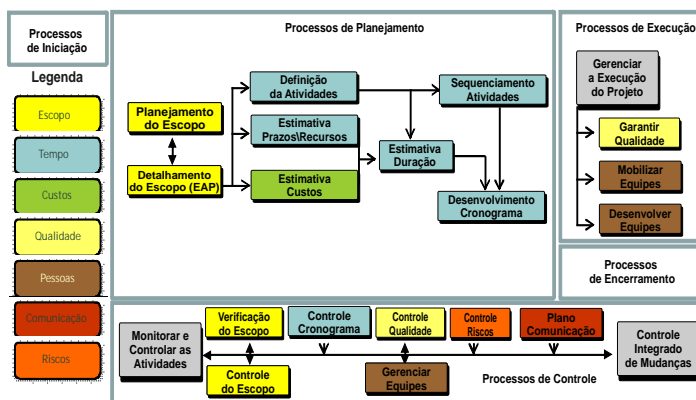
Processos de Iniciação

Legenda

Escopo

Tempo

Custos

Qualidade

Pessoas

Comunicação

Riscos

Processos de Planejamento

Planejamento do Escopo

Detalhamento do Escopo (EAP)

Definição da Atividades

Estimativa Prazos\Recursos

Estimativa Custos

Sequenciamento Atividades

Estimativa Duração

Desenvolvimento Cronograma

Processos de Execução

Gerenciar a Execução do Projeto

Garantir Qualidade

Mobilizar Equipes

Desenvolver Equipes

Processos de Encerramento

Monitorar e Controlar as Atividades

Verificação do Escopo

Controle Cronograma

Controle Qualidade

Controle Riscos

Plano Comunicação

Controle Integrado de Mudanças

Controle do Escopo

Gerenciar Equipes

Processos de Controle